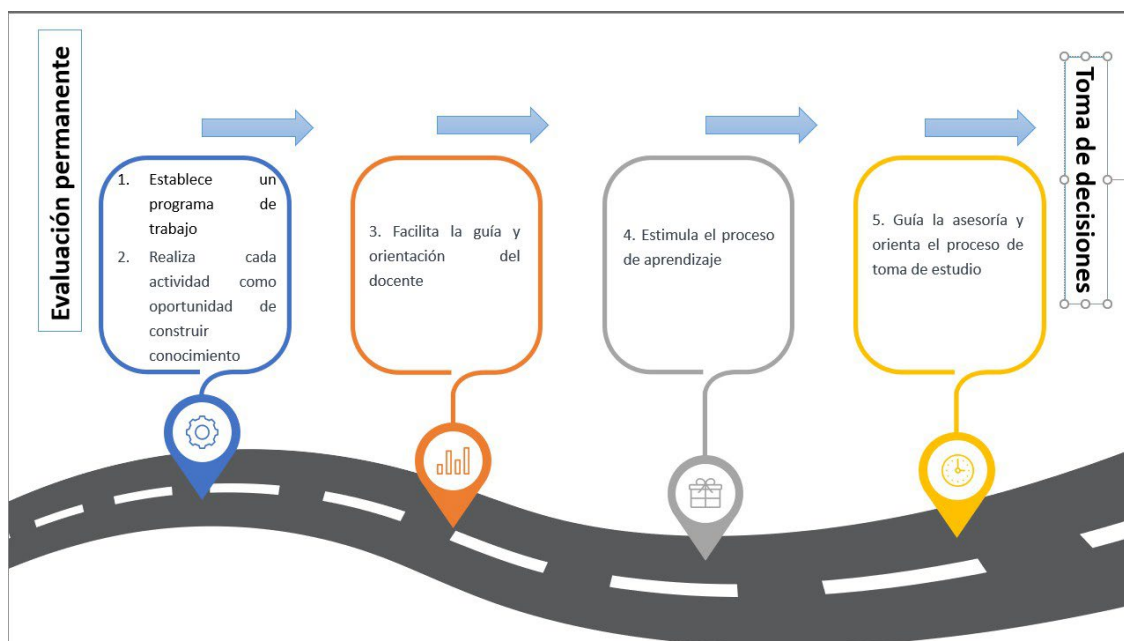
Evaluación permanente

1. Establece un programa de trabajo
2. Realiza cada actividad como oportunidad de construir conocimiento

3. Facilita la guía y orientación del docente

4. Estimula el proceso de aprendizaje

5. Guía la asesoría y orienta el proceso de toma de estudio

Toma de decisiones